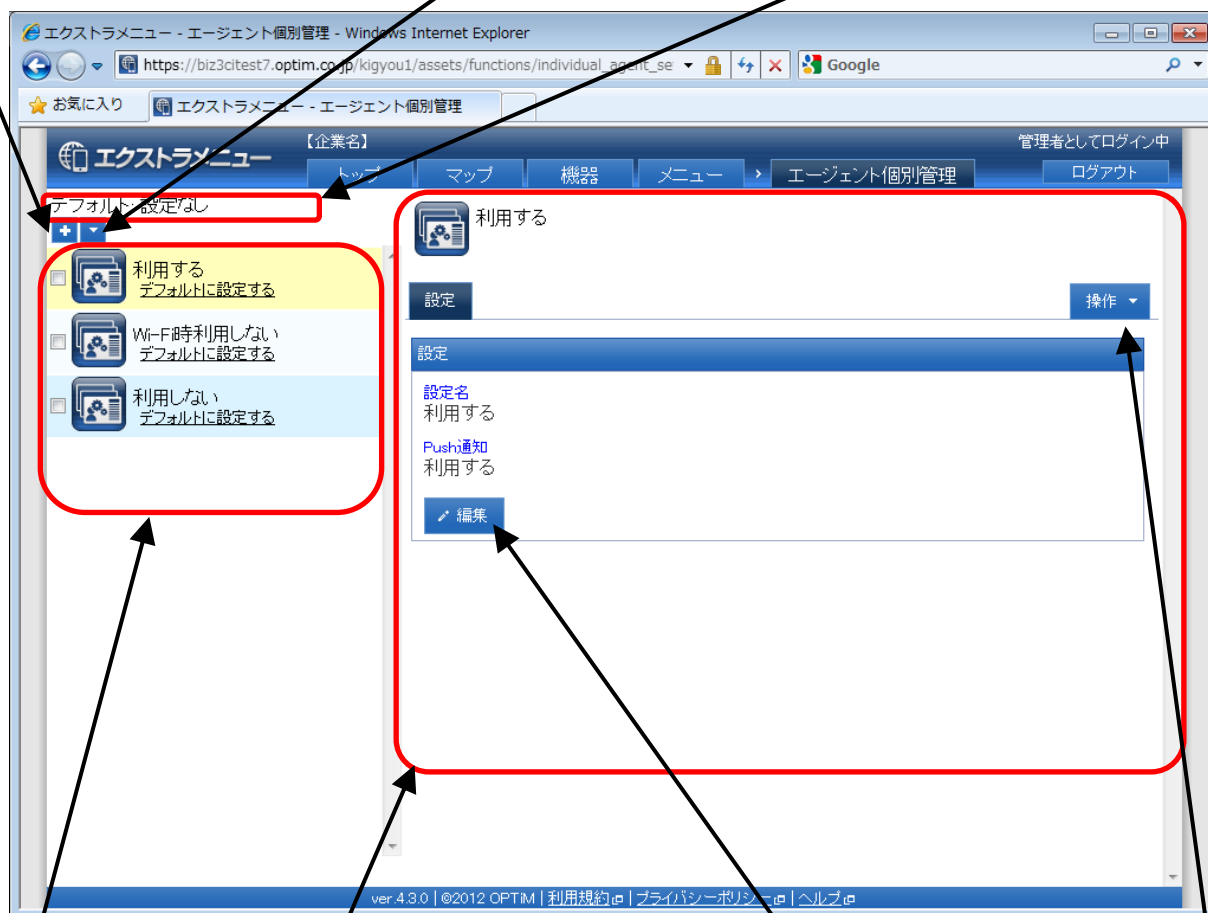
エクストラメニュー - エージェント個別管理 - Windows Internet Explorer

https://biz3citest7.optim.co.jp/kigyou1/assets/functions/individual_agent_se

Google

お気に入り

エクストラメニュー - エージェント個別管理

エクストラメニュー

【企業名】

管理者としてログイン中

トップ

マップ

機器

メニュー

エージェント個別管理

ログアウト

デフォルト: 設定なし

利用する
デフォルトに設定する

Wi-Fi時利用しない
デフォルトに設定する

利用しない
デフォルトに設定する

利用する

設定

操作

設定

設定名
利用する

Push通知
利用する

編集

ver.4.3.0 | ©2012 OPTiM | 利用規約 | プライバシーポリシー | ヘルプ